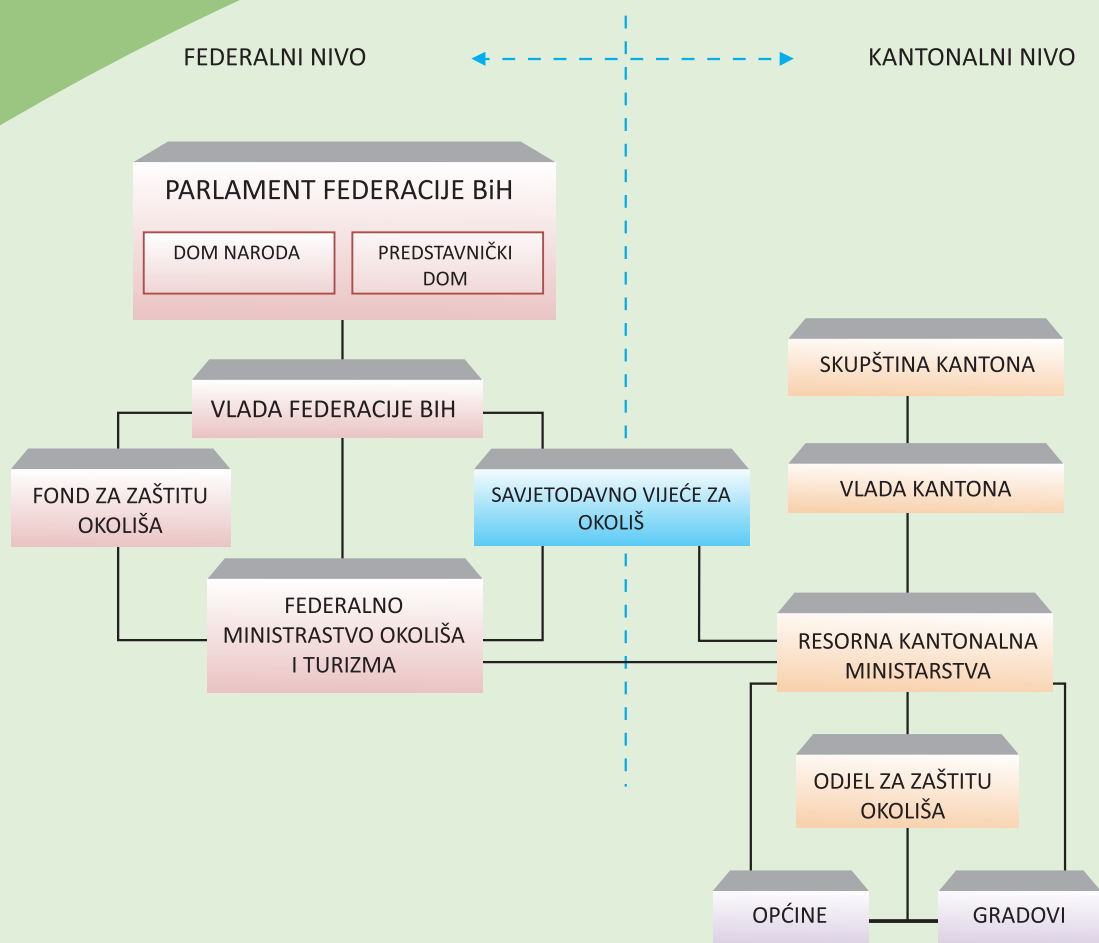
FEDERALNI NIVO

KANTONALNI NIVO

PARLAMENT FEDERACIJE BiH

DOM NARODA

PREDSTAVNIČKI DOM

VLADA FEDERACIJE BIH

FOND ZA ZAŠTITU OKOLIŠA

SAVJETODAVNO VIJEĆE ZA OKOLIŠ

FEDERALNO MINISTRASTVO OKOLIŠA I TURIZMA

SKUPŠTINA KANTONA

VLADA KANTONA

RESORNA KANTONALNA MINISTARSTVA

ODJEL ZA ZAŠTITU OKOLIŠA

OPĆINE

GRADOVI